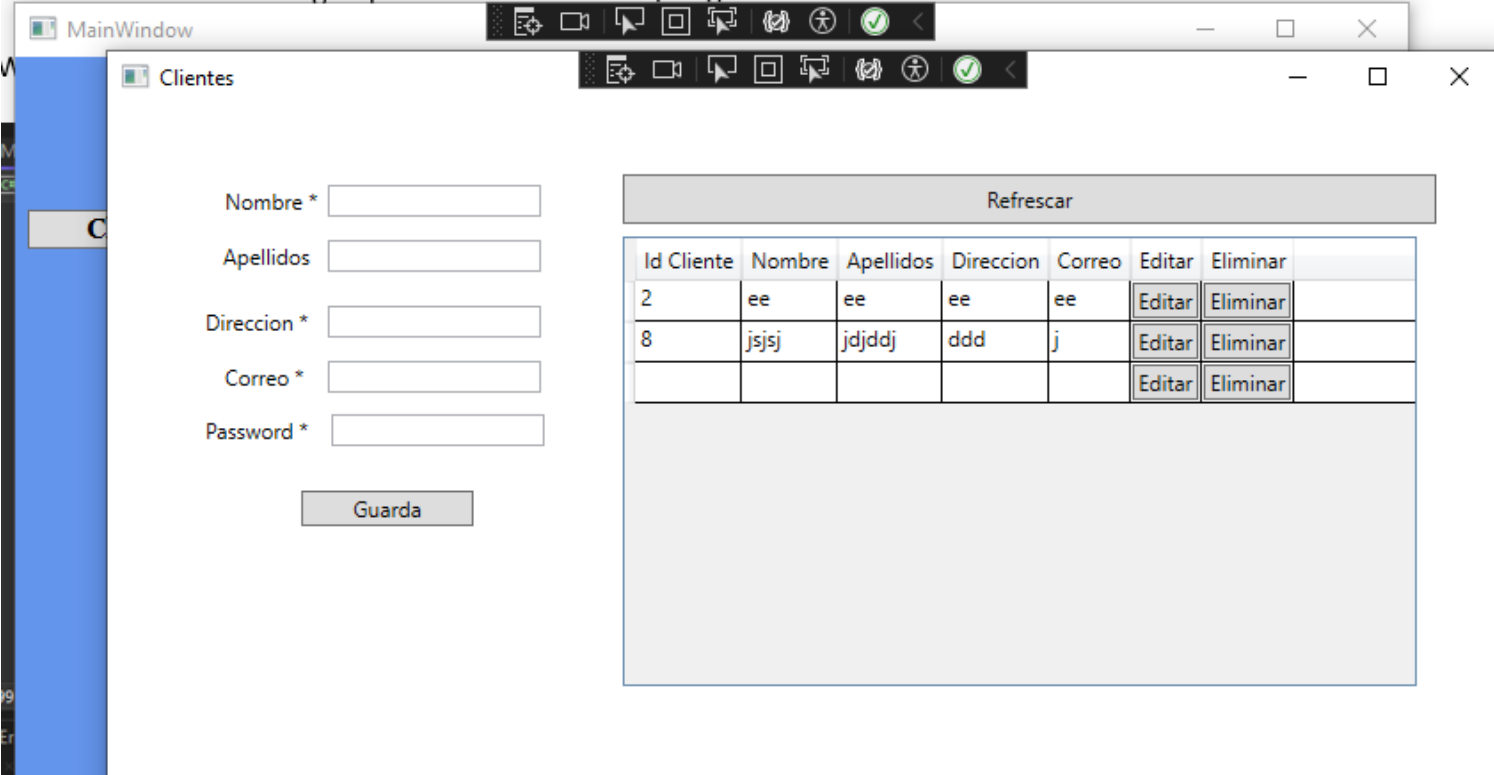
MainWindow

Clientes

Nombre *

Apellidos

Direccion *

Correo *

Password *

Guarda

Refrescar

| Id Cliente | Nombre | Apellidos | Direccion | Correo | Editar | Eliminar |
|---|---|---|---|---|---|---|
| 2 | ee | ee | ee | ee | Editar | Eliminar |
| 8 | jsjsj | jdjddj | ddd | j | Editar | Eliminar |
| | | | | | Editar | Eliminar |